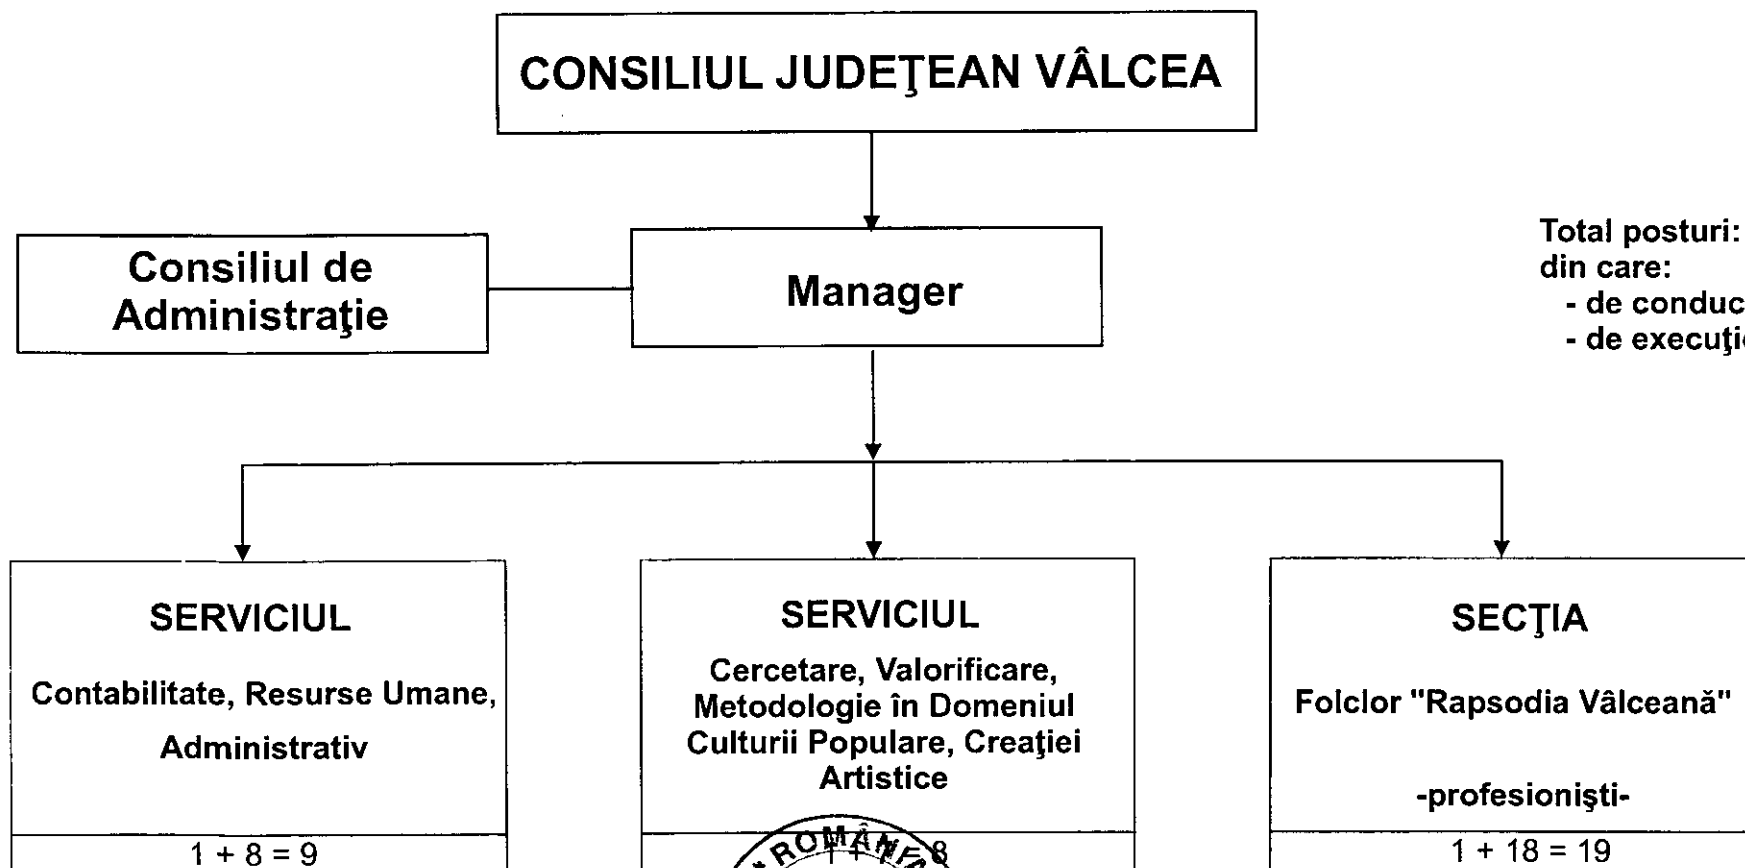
CONSILIUL JUDEŢEAN VÂLCEA

Consiliul de Administraţie

Manager

Total posturi:
din care:
- de conduc
- de execuţi

SERVICIUL

Contabilitate, Resurse Umane, Administrativ

$1 + 8 = 9$

SERVICIUL

Cercetare, Valorificare, Metodologie în Domeniul Culturii Populare, Creaţiei Artistice

ROMÂN

$1 + 8$

SECŢIA

Folclor "Rapsodia Vâlceană"

-profesionişti-

$1 + 18 = 19$